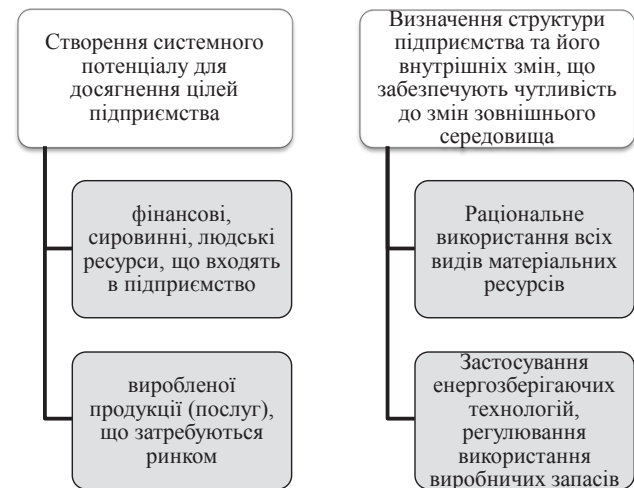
Створення системного потенціалу для досягнення цілей підприємства

фінансові, сировинні, людські ресурси, що входять в підприємство

виробленої продукції (послуг), що затребуються ринком

Визначення структури підприємства та його внутрішніх змін, що забезпечують чутливість до змін зовнішнього середовища

Раціональне використання всіх видів матеріальних ресурсів

Застосування енергозберігаючих технологій, регулювання використання виробничих запасів